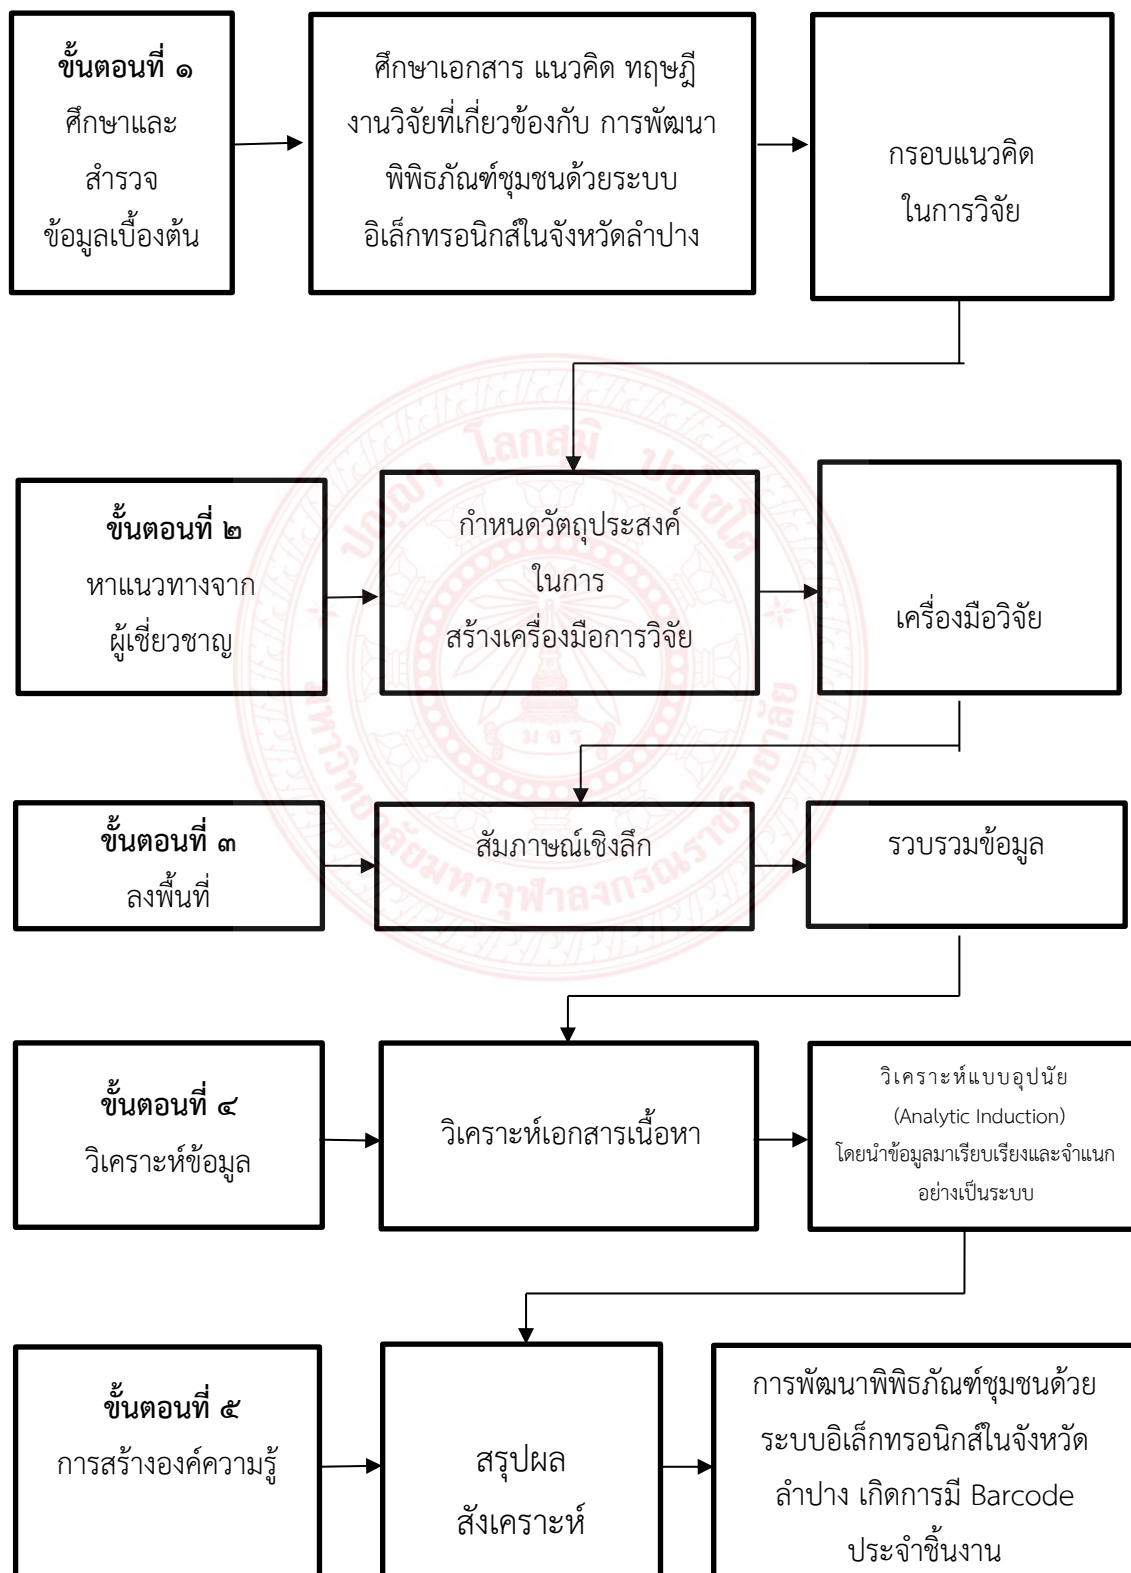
**ขั้นตอนที่ ๑**
ศึกษาและ
สำรวจ
ข้อมูลเบื้องต้น

ศึกษาเอกสาร แนวคิด ทฤษฎี งานวิจัยที่เกี่ยวข้องกับ การพัฒนาพิพิธภัณฑ์ชุมชนด้วยระบบอิเล็กทรอนิกส์ในจังหวัดลำปาง

กรอบแนวคิด
ในการวิจัย

**ขั้นตอนที่ ๒**
หาแนวทางจาก
ผู้เชี่ยวชาญ

กำหนดวัตถุประสงค์
ในการ
สร้างเครื่องมือการวิจัย

เครื่องมือวิจัย

**ขั้นตอนที่ ๓**
ลงพื้นที่

สัมภาษณ์เชิงลึก

รวบรวมข้อมูล

**ขั้นตอนที่ ๔**
วิเคราะห์ข้อมูล

วิเคราะห์เอกสารเนื้อหา

วิเคราะห์แบบอุปนัย
(Analytic Induction)
โดยนำข้อมูลมาเรียบเรียงและจำแนก
อย่างเป็นระบบ

**ขั้นตอนที่ ๕**
การสร้างองค์ความรู้

สรุปผล
สังเคราะห์

การพัฒนาพิพิธภัณฑ์ชุมชนด้วยระบบอิเล็กทรอนิกส์ในจังหวัดลำปาง เกิดการมี Barcode ประจำชิ้นงาน